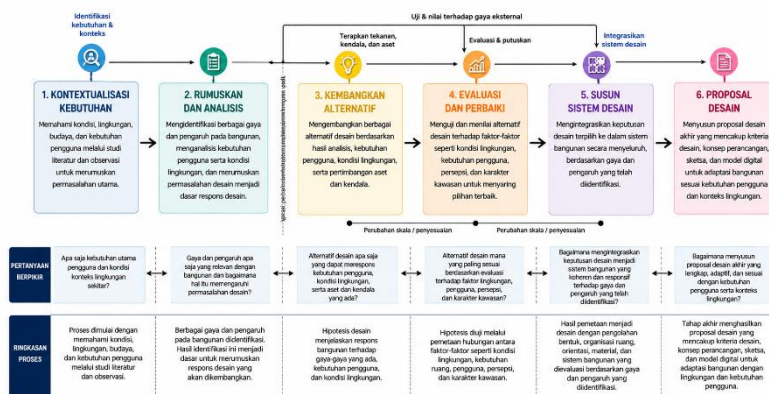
Identifikasi kebutuhan & konteks

Uji & nilai terhadap gaya eksternal

Terapkan tekanan, kendala, dan aset

Evaluasi & putuskan

Integrasikan sistem desain

1. KONTEKSTUALISASI KEBUTUHAN

Memahami kondisi, lingkungan, budaya, dan kebutuhan pengguna melalui studi literatur dan observasi untuk merumuskan permasalahan utama.

2. RUMUSKAN DAN ANALISIS

Mengidentifikasi berbagai gaya dan pengaruh pada bangunan, menganalisis kebutuhan pengguna serta kondisi lingkungan, dan merumuskan permasalahan desain menjadi dasar respons desain.

3. KEMBANGKAN ALTERNATIF

Mengembangkan berbagai alternatif desain berdasarkan hasil analisis, kebutuhan pengguna, kondisi lingkungan, serta pertimbangan aset dan kendala.

4. EVALUASI DAN PERBAIKI

Menguji dan menilai alternatif desain terhadap faktor-faktor seperti kondisi lingkungan, kebutuhan pengguna, persepsi, dan karakter kawasan untuk menyaring pilihan terbaik.

5. SUSUN SISTEM DESAIN

Mengintegrasikan keputusan desain terpilih ke dalam sistem bangunan secara menyeluruh, berdasarkan gaya dan pengaruh yang telah diidentifikasi.

6. PROPOSAL DESAIN

Menyusun proposal desain akhir yang mencakup kriteria desain, konsep perancangan, sketsa, dan model digital untuk adaptasi bangunan sesuai kebutuhan pengguna dan konteks lingkungan.

Perubahan skala / penyesuaian

Perubahan skala / penyesuaian

PERTANYAAN BERPIKIR

Apa saja kebutuhan utama pengguna dan kondisi konteks lingkungan sekitar?

Gaya dan pengaruh apa saja yang relevan dengan bangunan dan bagaimana hal itu memengaruhi permasalahan desain?

Alternatif desain apa saja yang dapat merespons kebutuhan pengguna, kondisi lingkungan, serta aset dan kendala yang ada?

Alternatif desain mana yang paling sesuai berdasarkan evaluasi terhadap faktor lingkungan, pengguna, persepsi, dan Karakter kawasan?

Bagaimana mengintegrasikan keputusan desain menjadi sistem bangunan yang koheren dan responsif terhadap gaya dan pengaruh yang telah diidentifikasi?

Bagaimana menyusun proposal desain yang lengkap, adaptif, dan sesuai dengan kebutuhan pengguna serta konteks lingkungan?

RINGKASAN PROSES

Proses dimulai dengan memahami kondisi, lingkungan, budaya, dan kebutuhan pengguna melalui studi literatur dan observasi.

Berbagai gaya dan pengaruh pada bangunan diidentifikasi. Hasil identifikasi ini menjadi dasar untuk merumuskan respons desain yang akan dikembangkan.

Hipotesis desain menjelaskan respons bangunan terhadap gaya-gaya yang ada, kebutuhan pengguna, dan kondisi lingkungan.

Hipotesis diuji melalui pemetaan hubungan antara faktor-faktor seperti kondisi lingkungan, kebutuhan ruang, pengguna, persepsi, dan karakter kawasan.

Hasil pemetaan menjadi desain dengan pengolahan bentuk, organisasi ruang, orientasi, material, dan sistem bangunan yang dievaluasi berdasarkan gaya dan pengaruh yang diidentifikasi.

Tahap akhir menghasilkan proposal desain yang mencakup kriteria desain, konsep perancangan, sketsa, dan model digital untuk adaptasi bangunan dengan lingkungan dan kebutuhan pengguna.